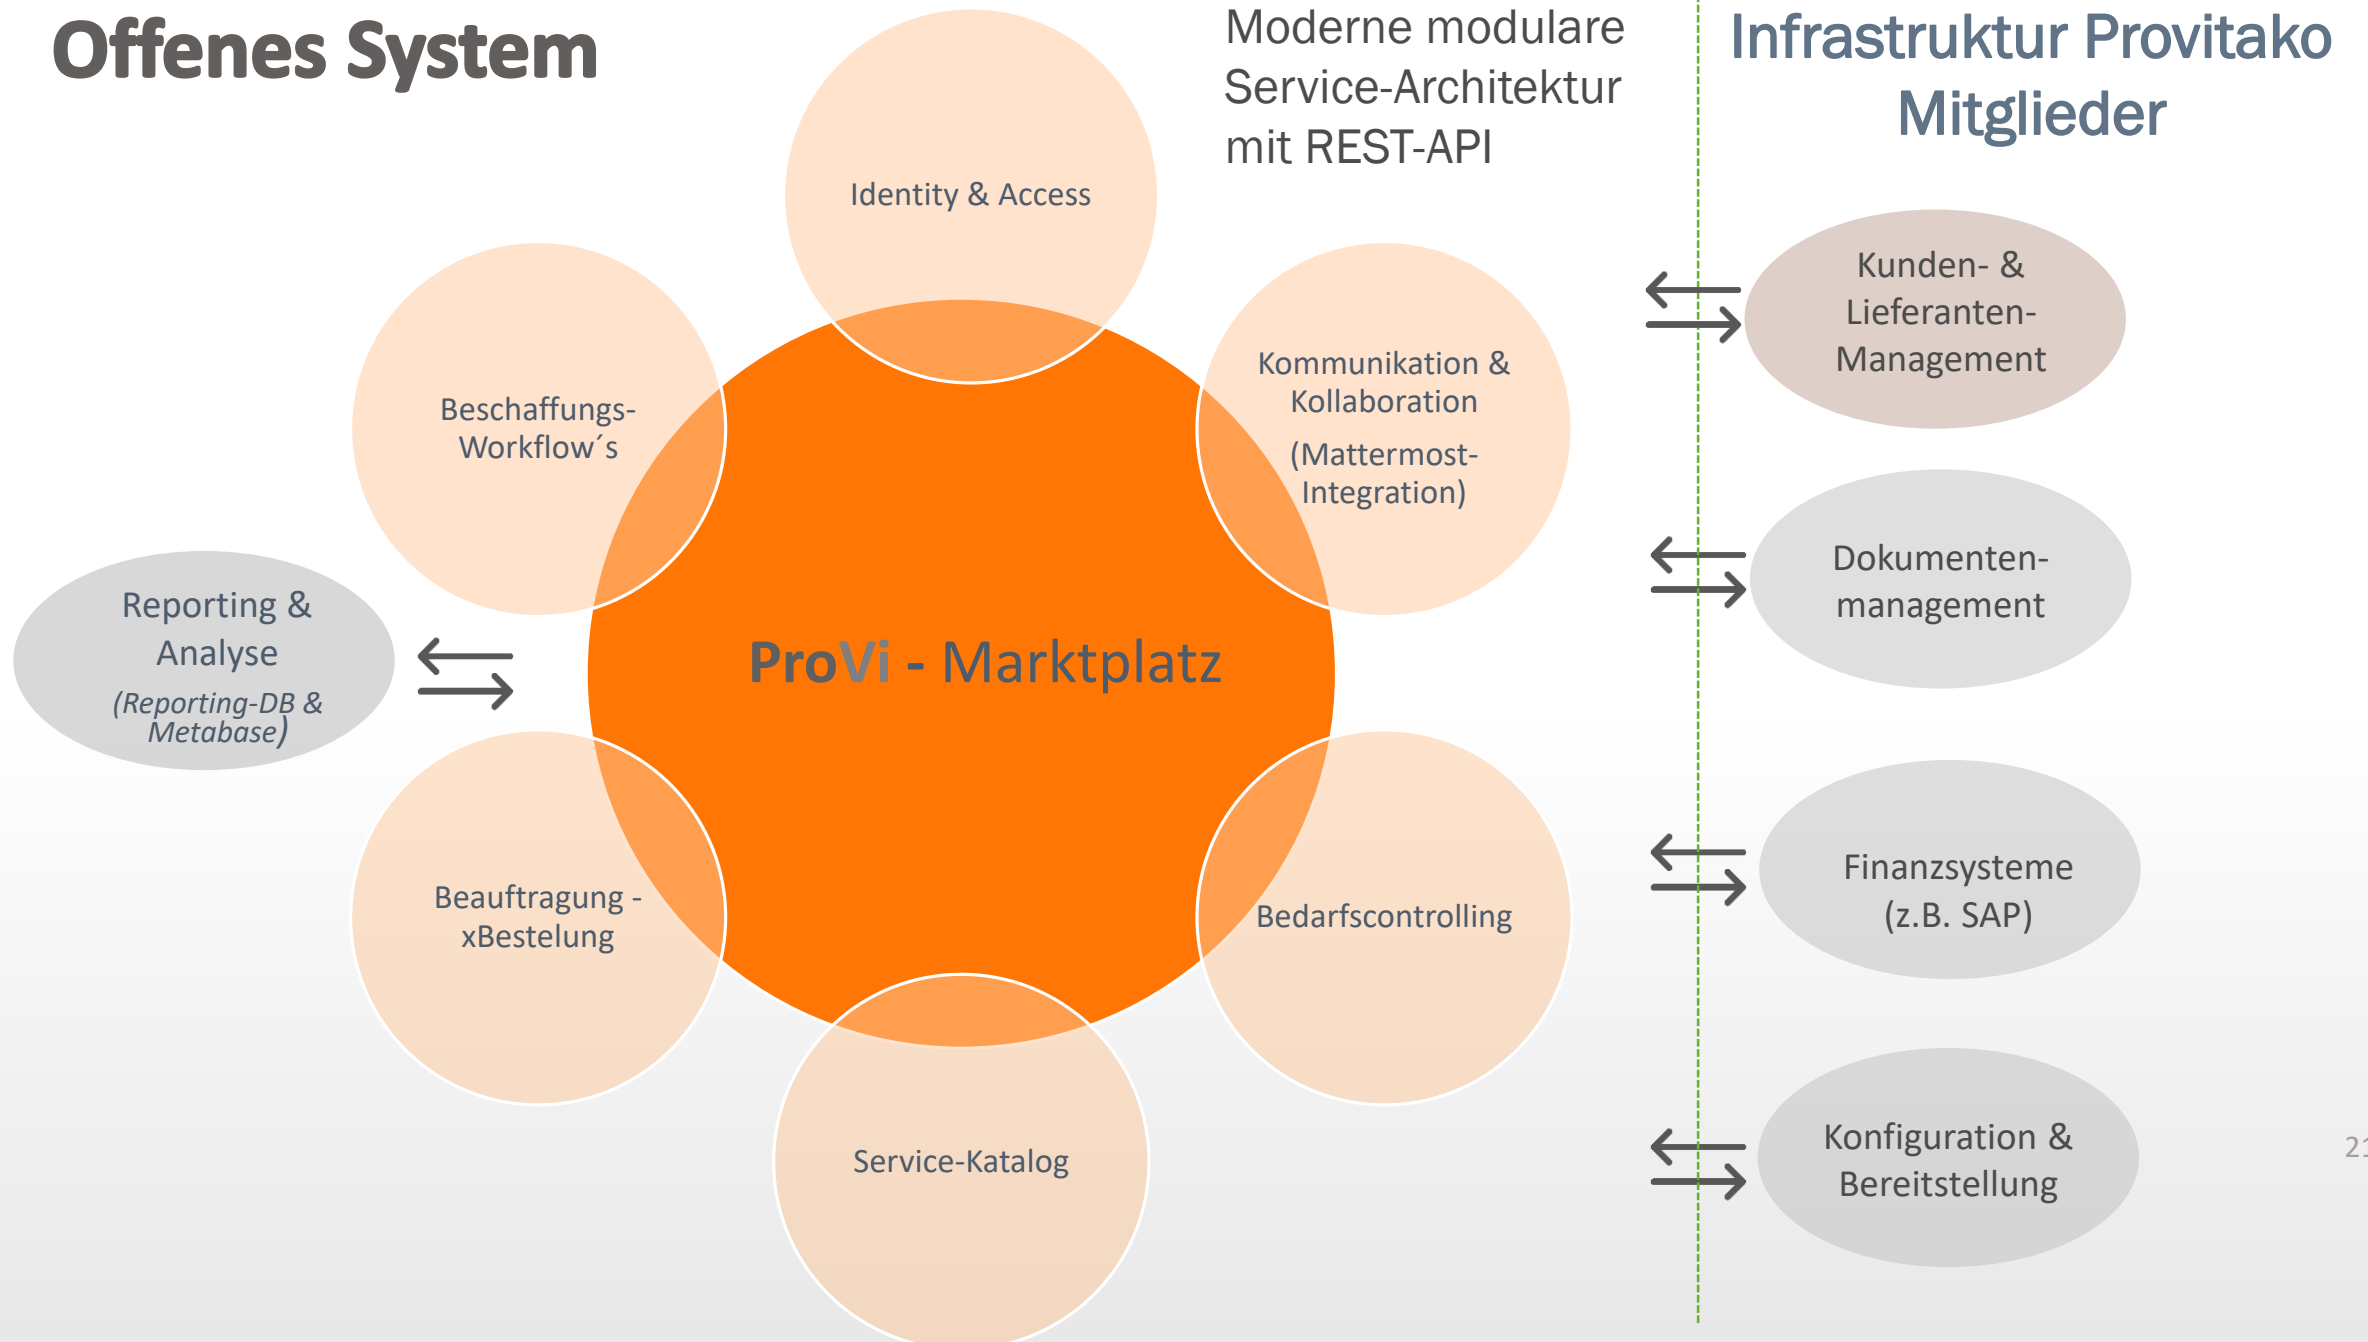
Offenes System

Moderne modulare Service-Architektur mit REST-API

Infrastruktur Provitako Mitglieder

Identity & Access

Beschaffungs-Workflow´s

Kommunikation & Kollaboration

(Mattermost-Integration)

Reporting & Analyse

(Reporting-DB & Metabase)

ProVi - Marktplatz

Beauftragung - xBestelung

Bedarfscontrolling

Service-Katalog

Kunden- & Lieferanten-Management

Dokumenten-management

Finanzsysteme (z.B. SAP)

Konfiguration & Bereitstellung

2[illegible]